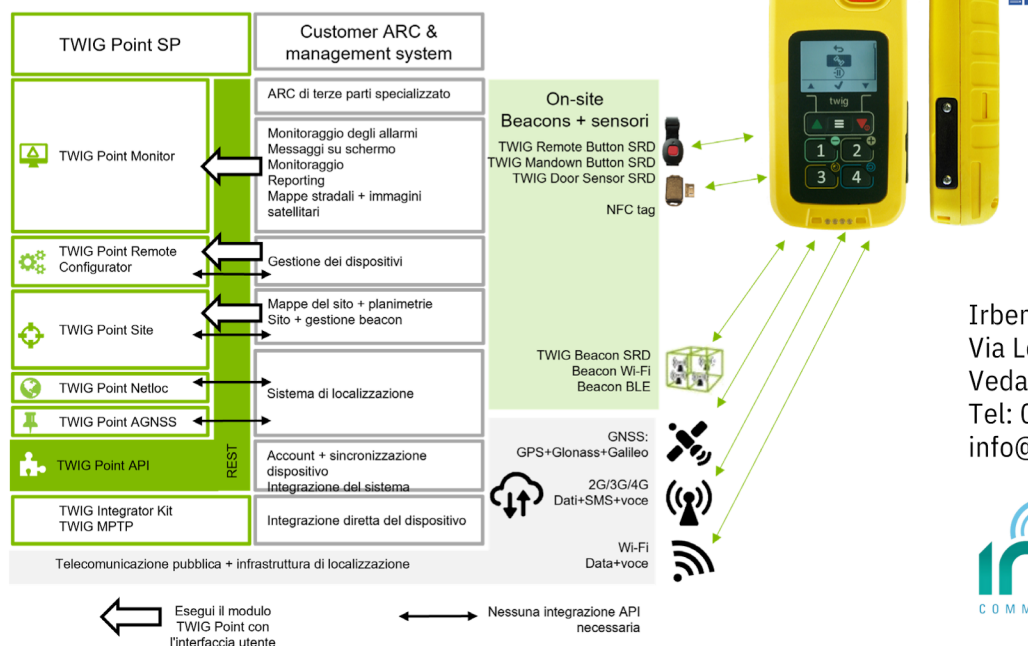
TWIG Point SP

Customer ARC & management system

ARC di terze parti specializzato

TWIG Point Monitor

Monitoraggio degli allarmi
Messaggi su schermo
Monitoraggio
Reporting
Mappe stradali + immagini satellitari

TWIG Point Remote Configurator

Gestione dei dispositivi

TWIG Point Site

Mappe del sito + planimetrie
Sito + gestione beacon

TWIG Point Netloc

Sistema di localizzazione

TWIG Point AGNSS

TWIG Point API

REST

Account + sincronizzazione dispositivo
Integrazione del sistema

TWIG Integrator Kit
TWIG MPTP

Integrazione diretta del dispositivo

Telecomunicazione pubblica + infrastruttura di localizzazione

On-site
Beacons + sensori

TWIG Remote Button SRD
TWIG Mandown Button SRD
TWIG Door Sensor SRD

NFC tag

TWIG Beacon SRD
Beacon Wi-Fi
Beacon BLE

GNSS:
GPS+Glonass+Galileo

2G/3G/4G
Dati+SMS+voce

Wi-Fi
Data+voce

twig

1 2 3 4

Irben
Via L
Veda
Tel: (
info@

COMM

Esegui il modulo TWIG Point con l'interfaccia utente

Nessuna integrazione API necessaria